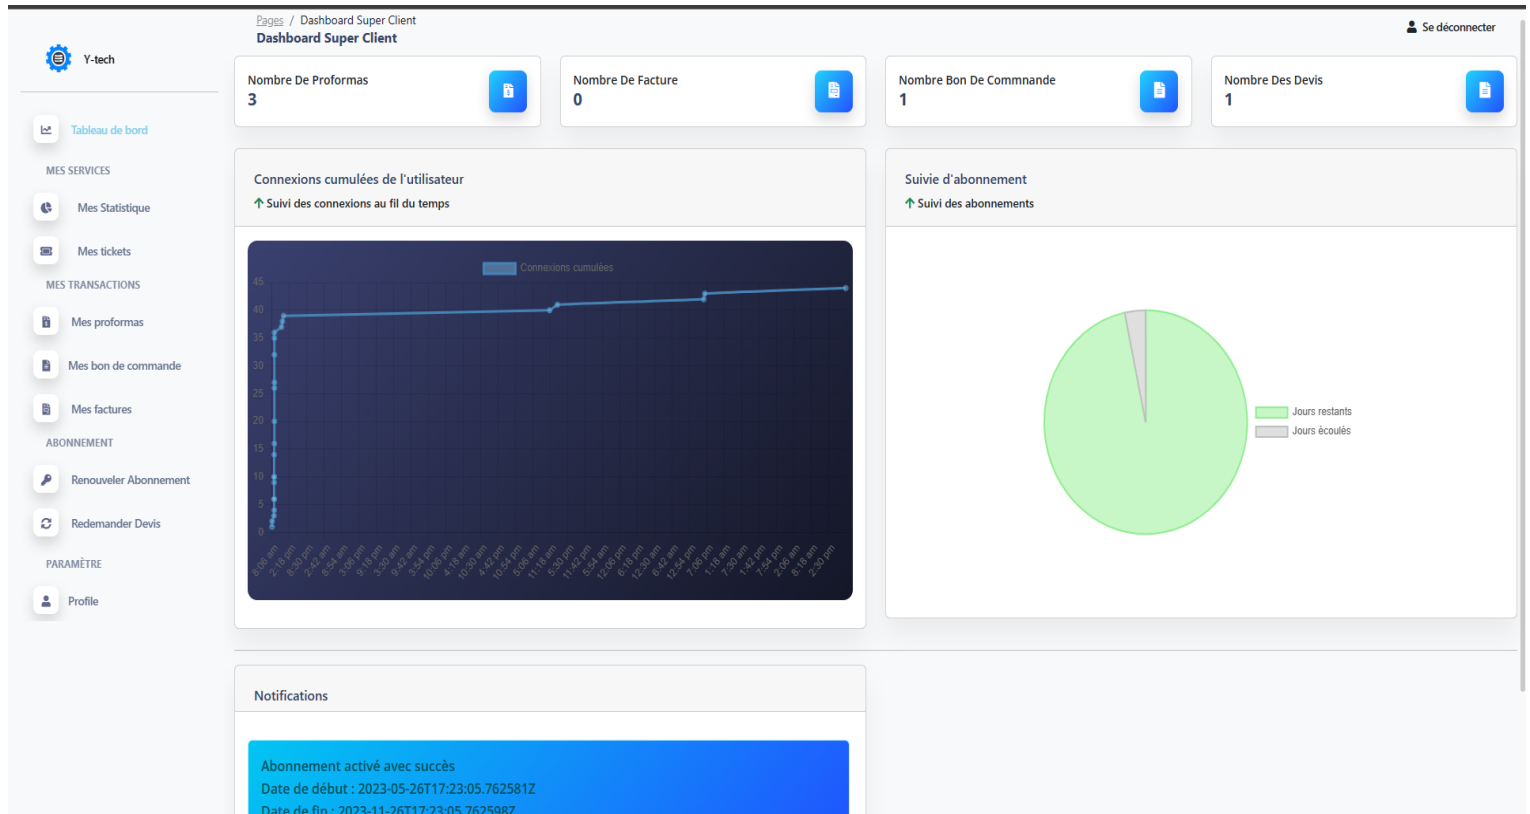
Y-tech

Tableau de bord

MES SERVICES

Mes Statistique

Mes tickets

MES TRANSACTIONS

Mes proformas

Mes bon de commande

Mes factures

ABONNEMENT

Renouveler Abonnement

Redemander Devis

PARAMÈTRE

Profile

Pages / Dashboard Super Client
Dashboard Super Client

Se déconnecter

Nombre De Proformas
3

Nombre De Facture
0

Nombre Bon De Commnande
1

Nombre Des Devis
1

Connexions cumulées de l'utilisateur
Suivi des connexions au fil du temps

Connexions cumulées

45
40
35
30
25
20
15
10
5
0

8:06 am, 2:18 pm, 8:30 pm, 2:42 am, 8:54 am, 3:06 pm, 9:18 pm, 3:30 am, 9:42 am, 3:54 pm, 10:06 pm, 4:18 am, 10:30 am, 4:42 pm, 10:54 pm, 5:06 am, 11:18 am, 5:30 pm, 11:42 pm, 5:54 am, 12:06 pm, 6:18 pm, 12:30 am, 6:42 am, 12:54 pm, 7:06 pm, 1:18 am, 7:30 am, 1:42 pm, 7:54 pm, 2:06 am, 8:18 am, 2:30 pm

Suivie d'abonnement
Suivi des abonnements

Jours restants
Jours écoulés

Notifications

Abonnement activé avec succès
Date de début : 2023-05-26T17:23:05.762581Z
Date de fin : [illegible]